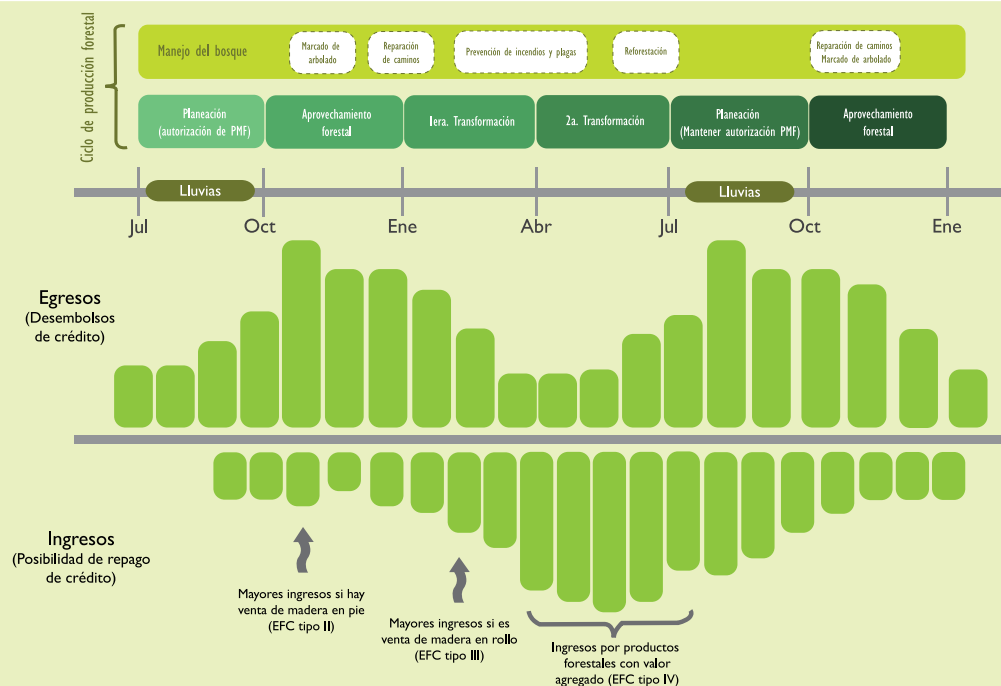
Ciclo de producción forestal

Manejo del bosque

Marcado de arbolado

Reparación de caminos

Prevención de incendios y plagas

Reforestación

Reparación de caminos
Marcado de arbolado

Planeación (autorización de PMF)

Aprovechamiento forestal

1era. Transformación

2a. Transformación

Planeación (Mantener autorización PMF)

Aprovechamiento forestal

Lluvias

Lluvias

Jul

Oct

Ene

Abr

Jul

Oct

Ene

Egresos
(Desembolsos de crédito)

Ingresos
(Posibilidad de repago de crédito)

Mayores ingresos si hay venta de madera en pie (EFC tipo II)

Mayores ingresos si es venta de madera en rollo (EFC tipo III)

Ingresos por productos forestales con valor agregado (EFC tipo IV)